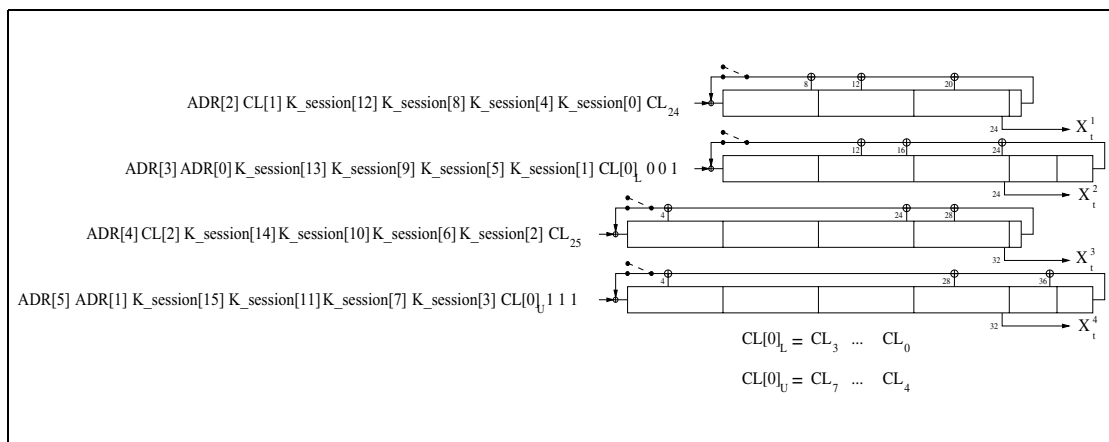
ADR[2] CL[1] K_session[12] K_session[8] K_session[4] K_session[0] $CL_{24}$

8 12 20

24 $X_t^1$

ADR[3] ADR[0] K_session[13] K_session[9] K_session[5] K_session[1] $CL[0]_L$ 0 0 1

12 16 24

24 $X_t^2$

ADR[4] CL[2] K_session[14] K_session[10] K_session[6] K_session[2] $CL_{25}$

4 24 28

32 $X_t^3$

ADR[5] ADR[1] K_session[15] K_session[11] K_session[7] K_session[3] $CL[0]_U$ 1 1 1

4 28 36

32 $X_t^4$

$CL[0]_L = CL_3 \ ... \ CL_0$

$CL[0]_U = CL_7 \ ... \ CL_4$